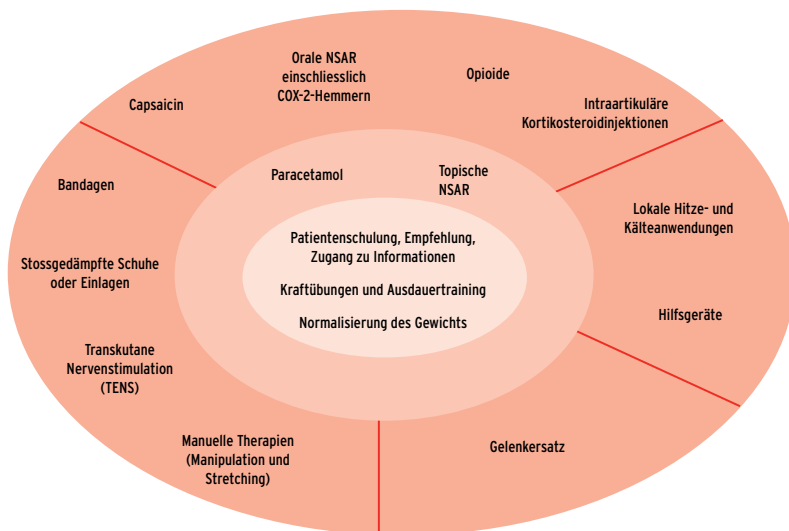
Orale NSAR einschliesslich COX-2-Hemmern

Opioide

Capsaicin

Intraartikuläre Kortikosteroidinjektionen

Paracetamol

Topische NSAR

Bandagen

Lokale Hitze- und Kälteanwendungen

Patientenschulung, Empfehlung, Zugang zu Informationen

Kraftübungen und Ausdauertraining

Normalisierung des Gewichts

Stossgedämpfte Schuhe oder Einlagen

Hilfsgeräte

Transkutane Nervenstimulation (TENS)

Manuelle Therapien (Manipulation und Stretching)

Gelenkersatz